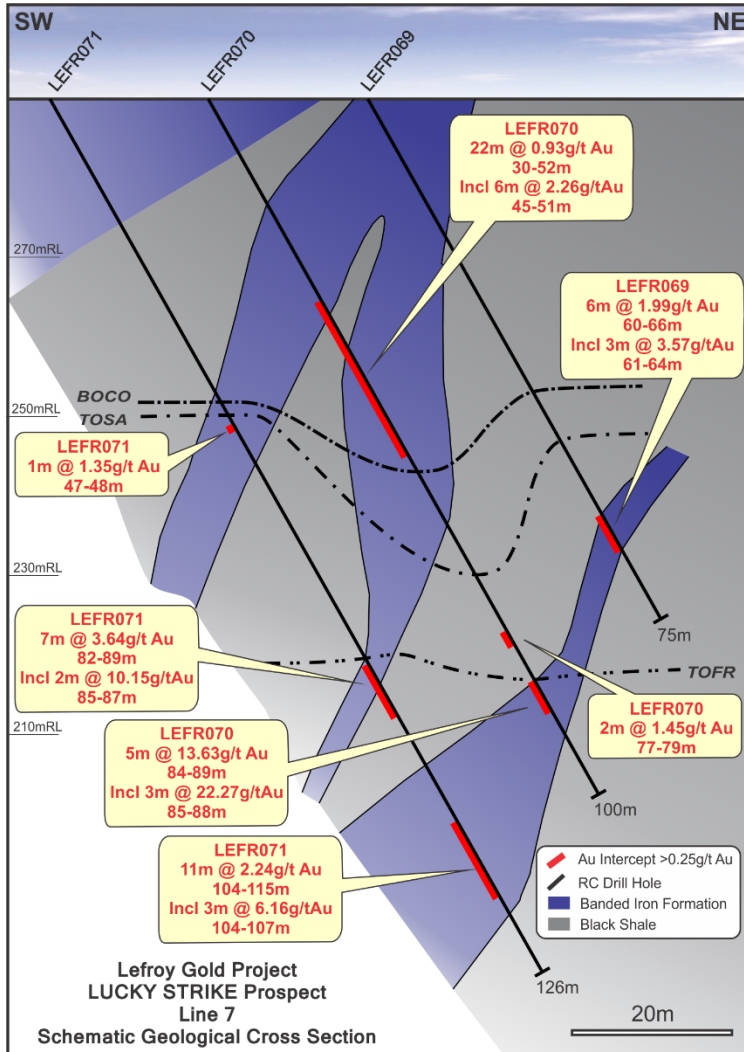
SW

NE

LEFR071

LEFR070

LEFR069

LEFR070
22m @ 0.93g/t Au
30-52m
Incl 6m @ 2.26g/tAu
45-51m

270mRL

LEFR069
6m @ 1.99g/t Au
60-66m
Incl 3m @ 3.57g/tAu
61-64m

BOCO

250mRL

TOSA

LEFR071
1m @ 1.35g/t Au
47-48m

230mRL

75m

LEFR071
7m @ 3.64g/t Au
82-89m
Incl 2m @ 10.15g/tAu
85-87m

TOFR

210mRL

LEFR070
2m @ 1.45g/t Au
77-79m

LEFR070
5m @ 13.63g/t Au
84-89m
Incl 3m @ 22.27g/tAu
85-88m

100m

LEFR071
11m @ 2.24g/t Au
104-115m
Incl 3m @ 6.16g/tAu
104-107m

Au Intercept >0.25g/t Au
RC Drill Hole
Banded Iron Formation
Black Shale

Lefroy Gold Project
LUCKY STRIKE Prospect
Line 7
Schematic Geological Cross Section

126m

20m